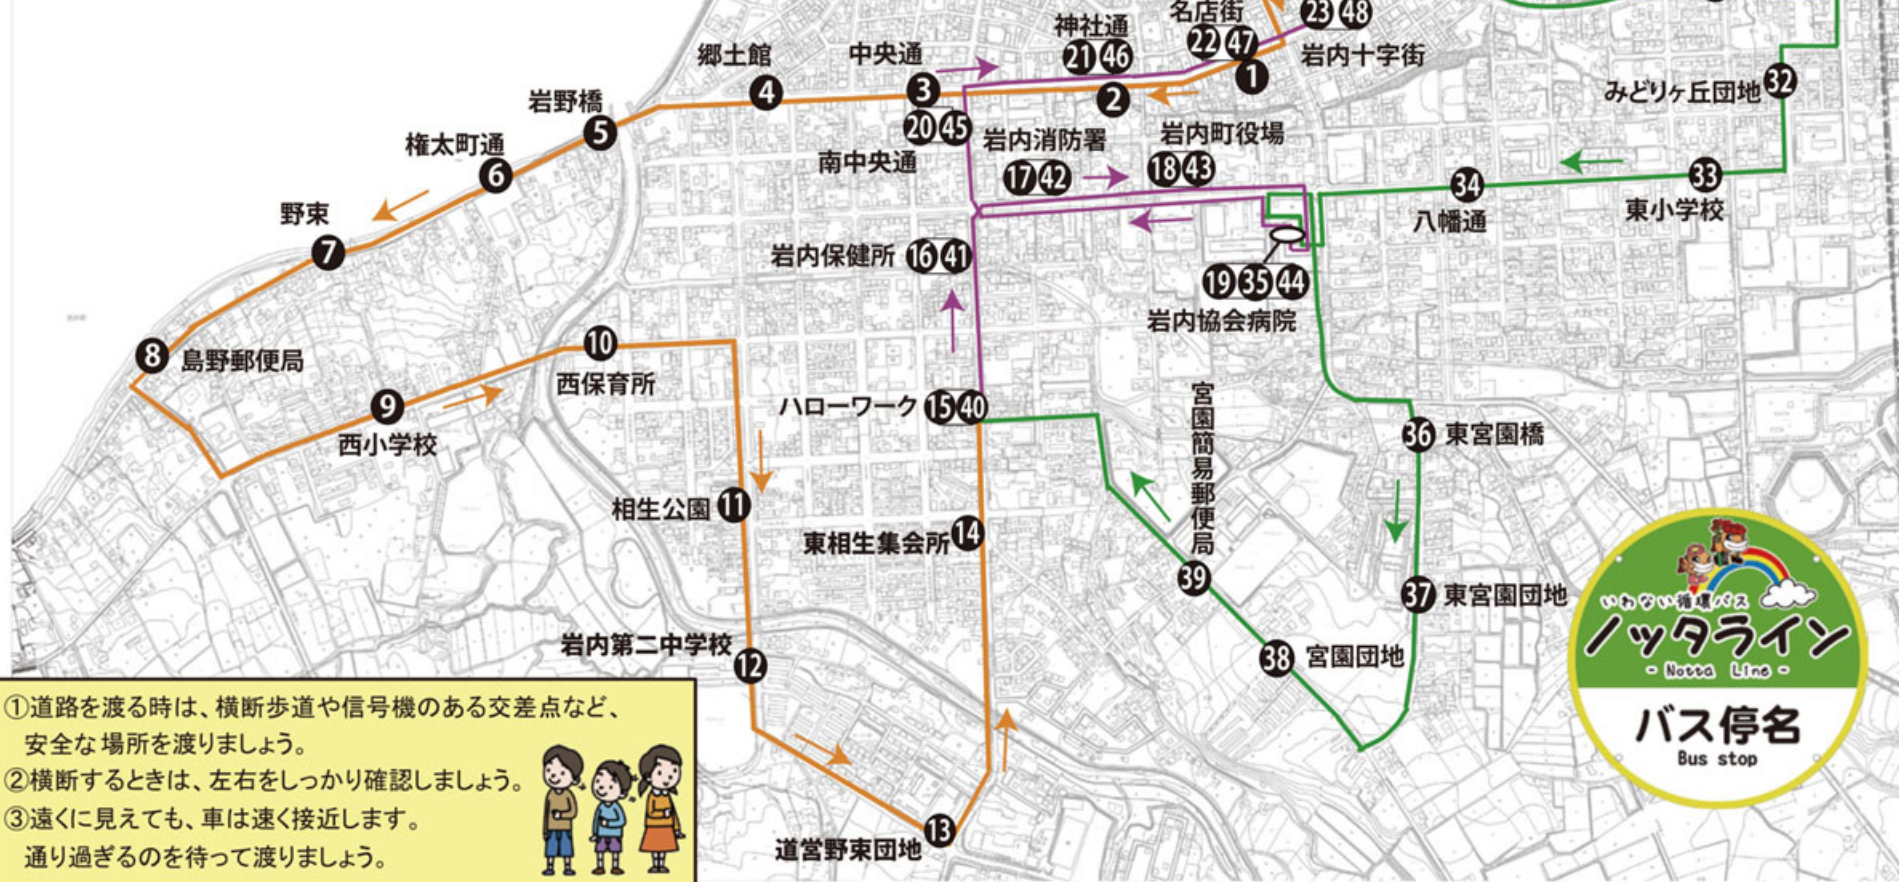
名店街 23 48
神社通 21 46
22 47
岩内十字街 1
郷土館 4
中央通 3
2
みどりヶ丘団地 32
岩野橋 5
20 45
岩内消防署
岩内町役場
権太町通 6
南中央通
17 42
18 43
34
33
八幡通
東小学校
野東 7
岩内保健所 16 41
19 35 44
岩内協会病院
8 島野郵便局
10
西保育所
9
西小学校
ハローワーク 15 40
宮園簡易郵便局
36 東宮園橋
相生公園 11
東相生集会所 14
39
37 東宮園団地
岩内第二中学校 12
38 宮園団地
13
道営野東団地

いわない循環バス
ノッタライン
- Notta Line -
バス停名
Bus stop

①道路を渡る時は、横断歩道や信号機のある交差点など、安全な場所を渡りましょう。
②横断するときは、左右をしっかり確認しましょう。
③遠くに見えても、車は速く接近します。通り過ぎるのを待って渡りましょう。